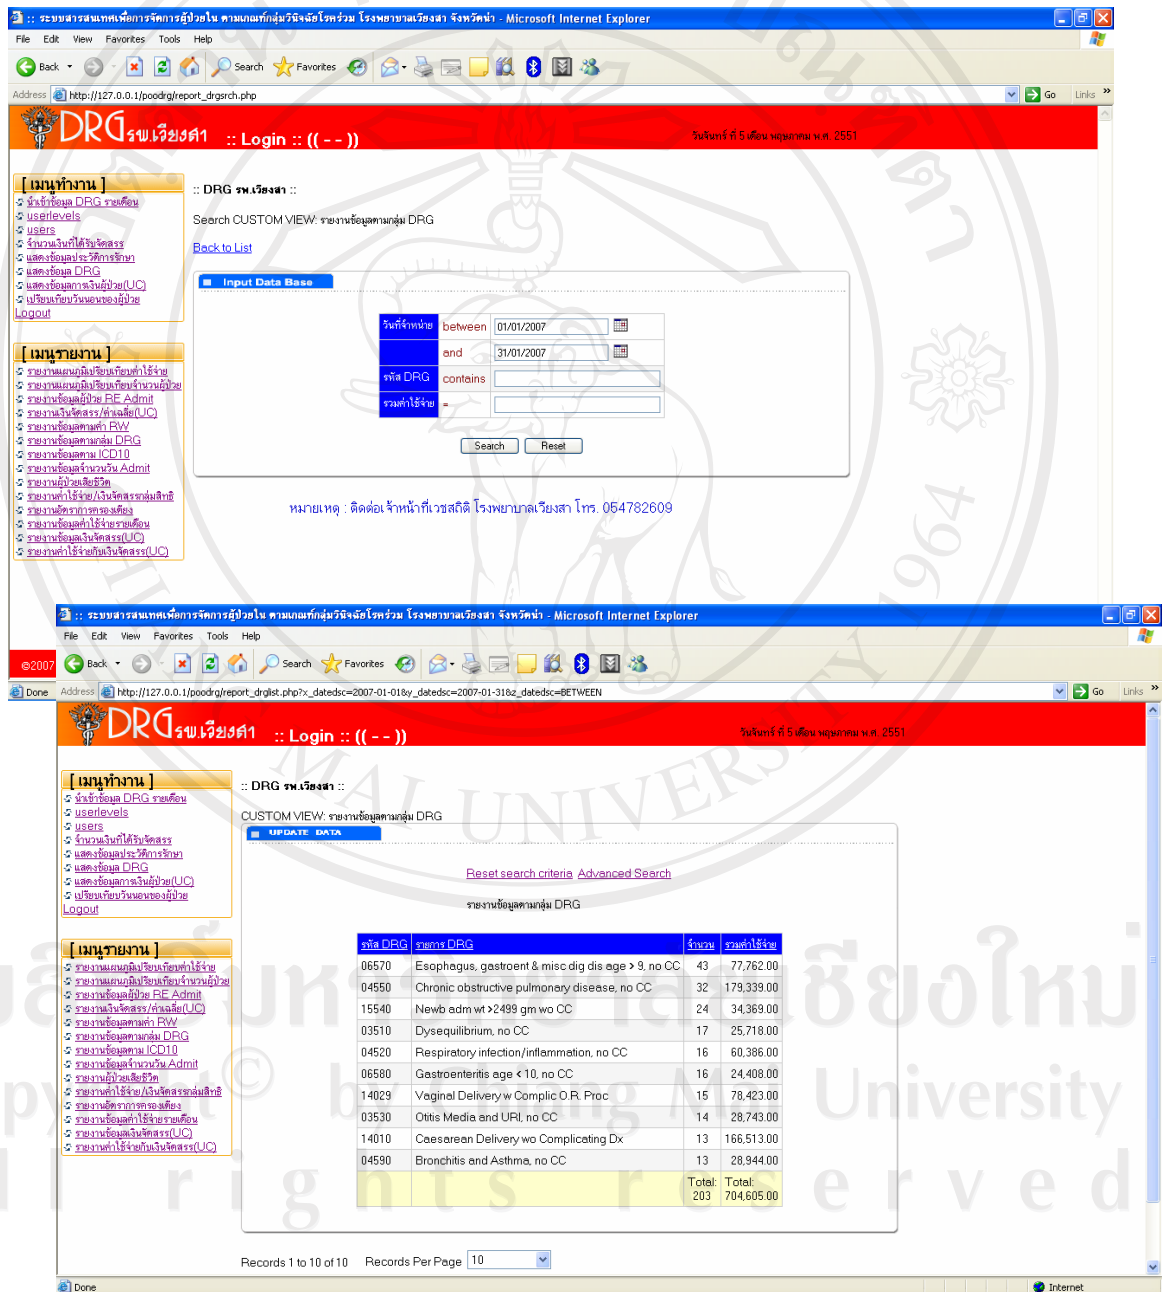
:: ระบบสารสนเทศเพื่อการจัดการผู้ป่วยใน ตามเกณฑ์กลุ่มวินิจฉัยโรคร่วม โรงพยาบาลเวียงสา จังหวัดน่าน - Microsoft Internet Explorer

File Edit View Favorites Tools Help

Back Search Favorites

Address http://127.0.0.1/poodrg/report_drgsrch.php Go Links

DRG รพ.เวียงสา :: Login :: (( - - )) วันจันทร์ ที่ 5 เดือน พฤษภาคม พ.ศ. 2551

[ เมนูทำงาน ]
นำเข้าข้อมูล DRG รายเดือน
userlevels
users
จำนวนเงินที่ได้รับจัดสรร
แสดงข้อมูลประวัติการรักษา
แสดงข้อมูล DRG
แสดงข้อมูลการเงินผู้ป่วย(UC)
เปรียบเทียบวันนอนของผู้ป่วย
Logout

[ เมนูรายงาน ]
รายงานแผนภูมิเปรียบเทียบค่าใช้จ่าย
รายงานแผนภูมิเปรียบเทียบจำนวนผู้ป่วย
รายงานข้อมูลผู้ป่วย RE Admit
รายงานเงินจัดสรร/ค่าเฉลี่ย(UC)
รายงานข้อมูลตามค่า RW
รายงานข้อมูลตามกลุ่ม DRG
รายงานข้อมูลตาม ICD10
รายงานข้อมูลจำนวนวัน Admit
รายงานผู้ป่วยเสียชีวิต
รายงานค่าใช้จ่าย/เงินจัดสรรกลุ่มสิทธิ
รายงานอัตราการครองเตียง
รายงานข้อมูลค่าใช้จ่ายรายเดือน
รายงานข้อมูลเงินจัดสรร(UC)
รายงานค่าใช้จ่ายกับเงินจัดสรร(UC)

:: DRG รพ.เวียงสา ::

Search CUSTOM VIEW: รายงานข้อมูลตามกลุ่ม DRG

Back to List

Input Data Base

| วันที่จำหน่าย | between | 01/01/2007 |
|---|---|---|
| | and | 31/01/2007 |
| รหัส DRG | contains | |
| รวมค่าใช้จ่าย | = | |

Search Reset

หมายเหตุ : ติดต่อ เจ้าหน้าที่เวชสถิติ โรงพยาบาลเวียงสา โทร. 054782609

©2007

:: ระบบสารสนเทศเพื่อการจัดการผู้ป่วยใน ตามเกณฑ์กลุ่มวินิจฉัยโรคร่วม โรงพยาบาลเวียงสา จังหวัดน่าน - Microsoft Internet Explorer

File Edit View Favorites Tools Help

Back Search Favorites

Done Address http://127.0.0.1/poodrg/report_drglist.php?x_datedsc=2007-01-01&y_datedsc=2007-01-31&z_datedsc=BETWEEN Go Links

DRG รพ.เวียงสา :: Login :: (( - - )) วันจันทร์ ที่ 5 เดือน พฤษภาคม พ.ศ. 2551

[ เมนูทำงาน ]
นำเข้าข้อมูล DRG รายเดือน
userlevels
users
จำนวนเงินที่ได้รับจัดสรร
แสดงข้อมูลประวัติการรักษา
แสดงข้อมูล DRG
แสดงข้อมูลการเงินผู้ป่วย(UC)
เปรียบเทียบวันนอนของผู้ป่วย
Logout

[ เมนูรายงาน ]
รายงานแผนภูมิเปรียบเทียบค่าใช้จ่าย
รายงานแผนภูมิเปรียบเทียบจำนวนผู้ป่วย
รายงานข้อมูลผู้ป่วย RE Admit
รายงานเงินจัดสรร/ค่าเฉลี่ย(UC)
รายงานข้อมูลตามค่า RW
รายงานข้อมูลตามกลุ่ม DRG
รายงานข้อมูลตาม ICD10
รายงานข้อมูลจำนวนวัน Admit
รายงานผู้ป่วยเสียชีวิต
รายงานค่าใช้จ่าย/เงินจัดสรรกลุ่มสิทธิ
รายงานอัตราการครองเตียง
รายงานข้อมูลค่าใช้จ่ายรายเดือน
รายงานข้อมูลเงินจัดสรร(UC)
รายงานค่าใช้จ่ายกับเงินจัดสรร(UC)

:: DRG รพ.เวียงสา ::

CUSTOM VIEW: รายงานข้อมูลตามกลุ่ม DRG

UPDATE DATA

Reset search criteria Advanced Search

รายงานข้อมูลตามกลุ่ม DRG

| รหัส DRG | รายการ DRG | จำนวน | รวมค่าใช้จ่าย |
|---|---|---|---|
| 06570 | Esophagus, gastroent & misc dig dis age > 9, no CC | 43 | 77,762.00 |
| 04550 | Chronic obstructive pulmonary disease, no CC | 32 | 179,339.00 |
| 15540 | Newb adm wt >2499 gm wo CC | 24 | 34,369.00 |
| 03510 | Dysequilibrium, no CC | 17 | 25,718.00 |
| 04520 | Respiratory infection/inflammation, no CC | 16 | 60,386.00 |
| 06580 | Gastroenteritis age < 10, no CC | 16 | 24,408.00 |
| 14029 | Vaginal Delivery w Complic O.R. Proc | 15 | 78,423.00 |
| 03530 | Otitis Media and URI, no CC | 14 | 28,743.00 |
| 14010 | Caesarean Delivery wo Complicating Dx | 13 | 166,513.00 |
| 04590 | Bronchitis and Asthma, no CC | 13 | 28,944.00 |
| | | Total: 203 | Total: 704,605.00 |

Records 1 to 10 of 10 Records Per Page 10

Done Internet